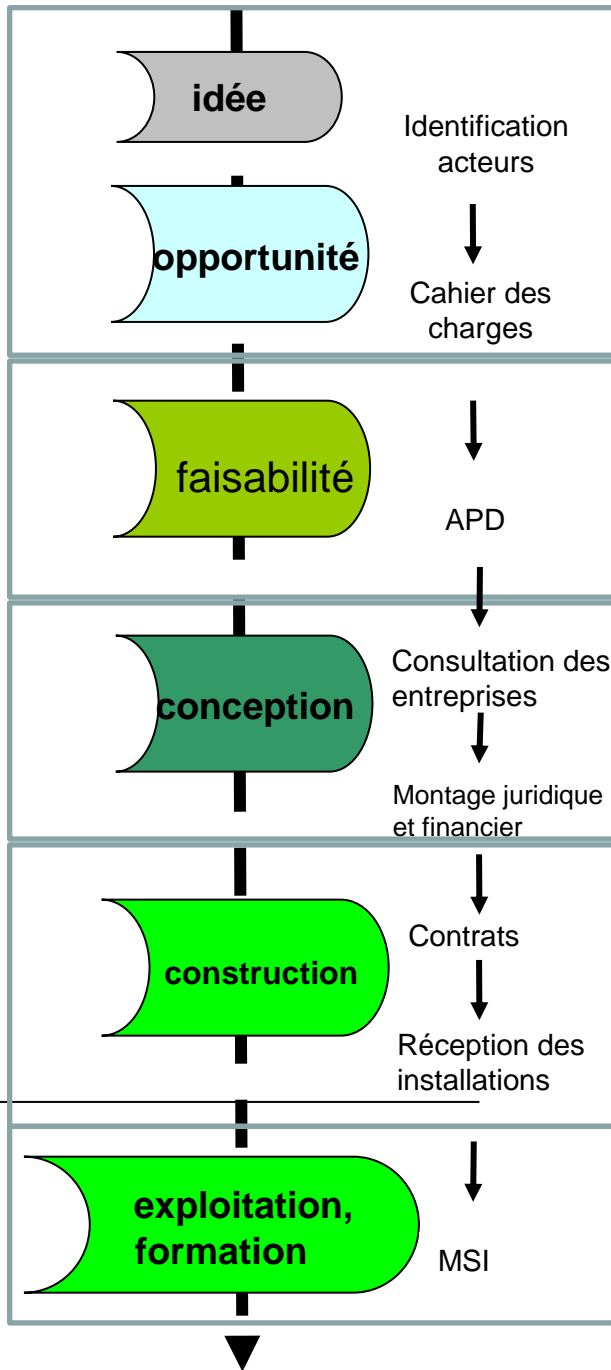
idée

Identification acteurs

opportunité

Cahier des charges

faisabilité

APD

conception

Consultation des entreprises

Montage juridique et financier

construction

Contrats

Réception des installations

exploitation, formation

MSI